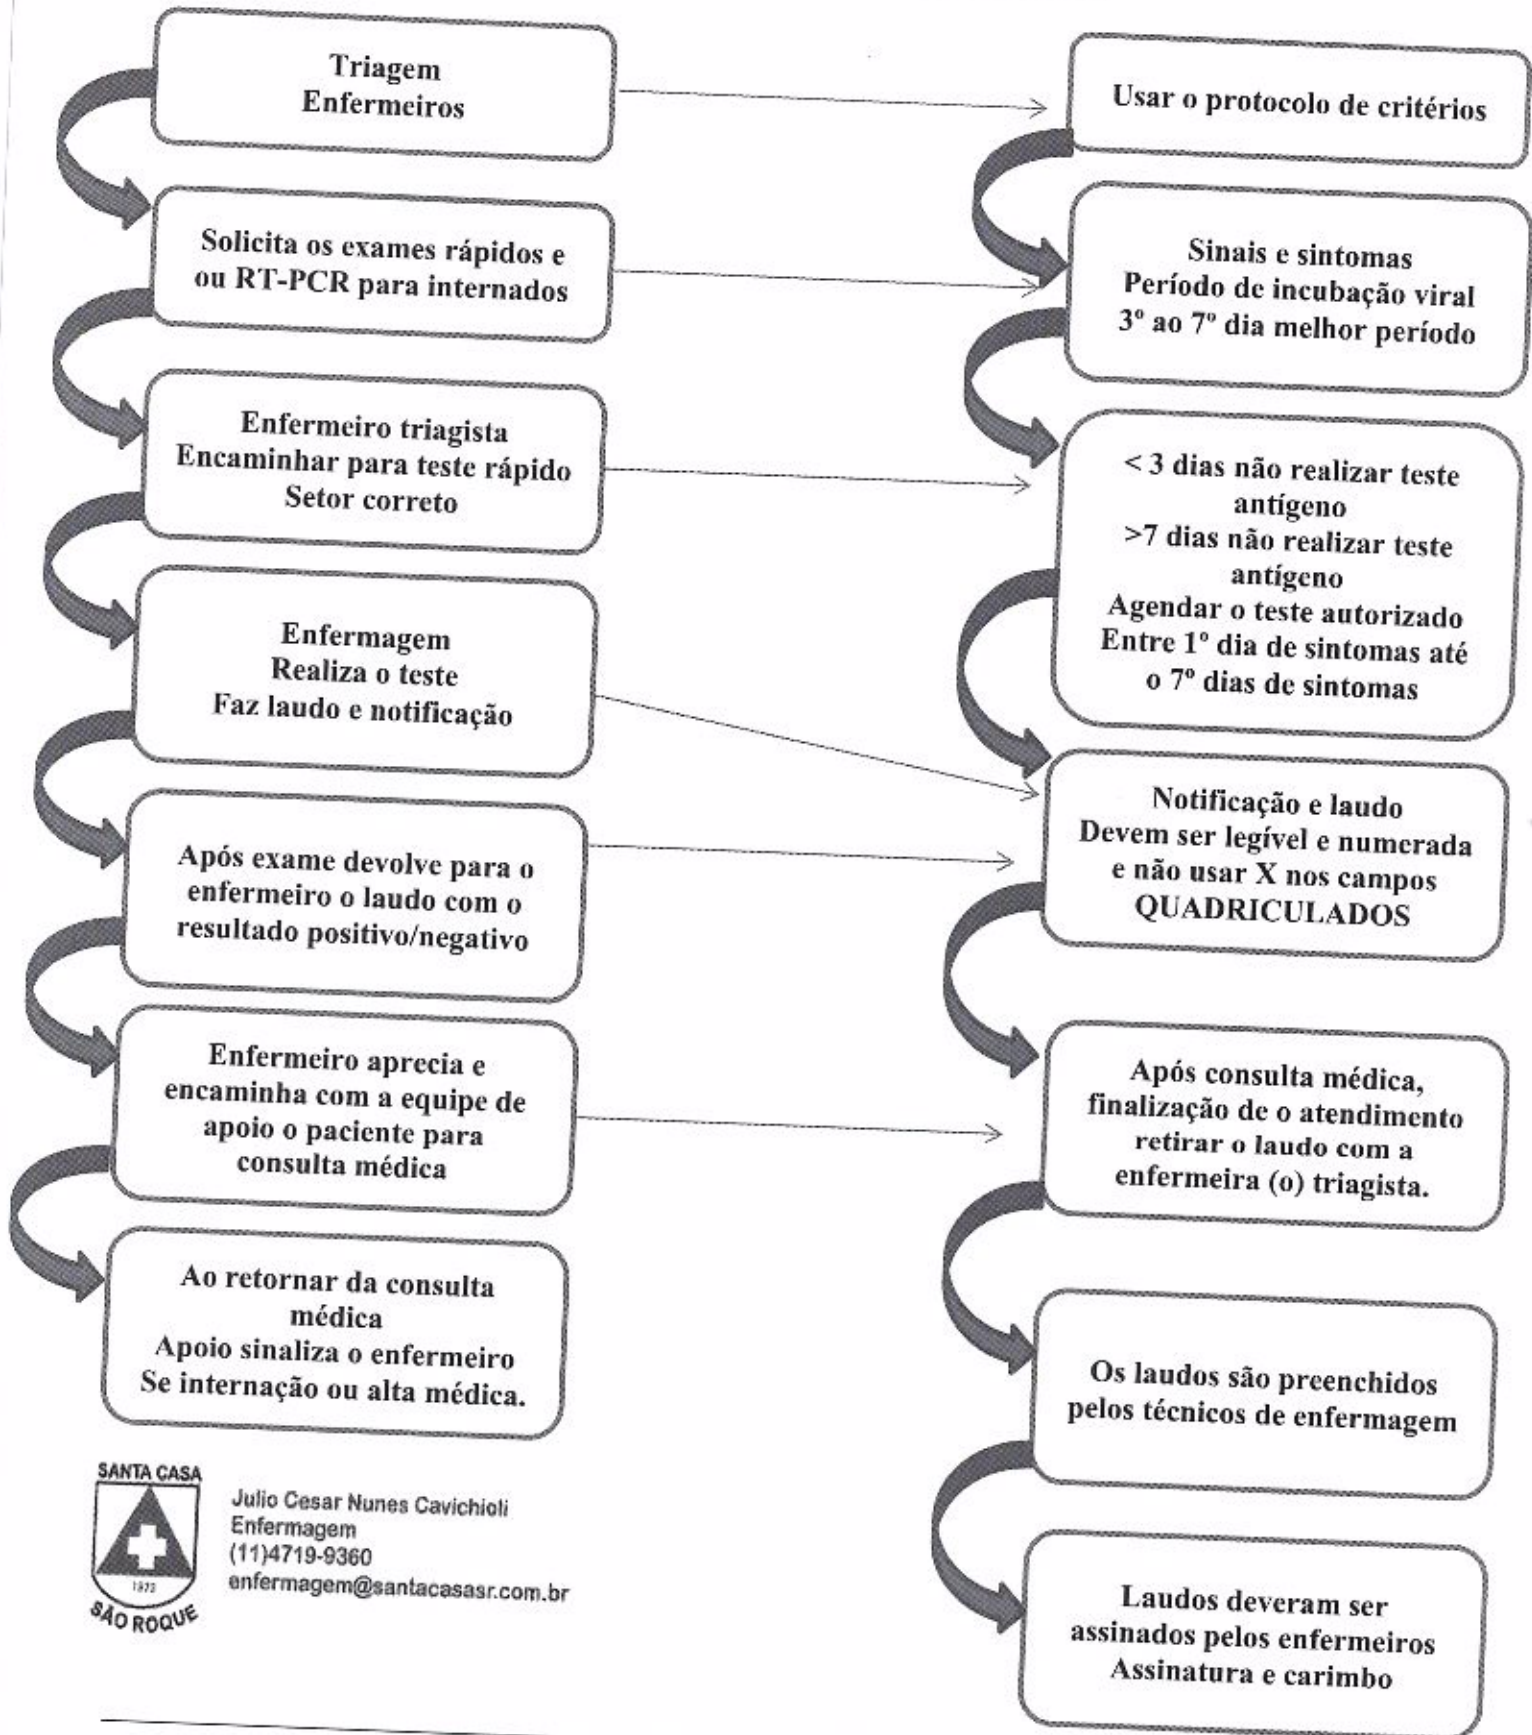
Triagem
Enfermeiros

Solicita os exames rápidos e ou RT-PCR para internados

Enfermeiro triagista
Encaminhar para teste rápido
Setor correto

Enfermagem
Realiza o teste
Faz laudo e notificação

Após exame devolve para o enfermeiro o laudo com o resultado positivo/negativo

Enfermeiro aprecia e encaminha com a equipe de apoio o paciente para consulta médica

Ao retornar da consulta médica
Apoio sinaliza o enfermeiro
Se internação ou alta médica.

SANTA CASA
1973
SÃO ROQUE

Julio Cesar Nunes Cavichioli
Enfermagem
(11)4719-9360
enfermagem@santacasasr.com.br

Usar o protocolo de critérios

Sinais e sintomas
Período de incubação viral
3° ao 7° dia melhor período

< 3 dias não realizar teste antígeno
>7 dias não realizar teste antígeno
Agendar o teste autorizado
Entre 1° dia de sintomas até o 7° dias de sintomas

Notificação e laudo
Devem ser legível e numerada e não usar X nos campos QUADRICULADOS

Após consulta médica, finalização de o atendimento retirar o laudo com a enfermeira (o) triagista.

Os laudos são preenchidos pelos técnicos de enfermagem

Laudos deveram ser assinados pelos enfermeiros
Assinatura e carimbo